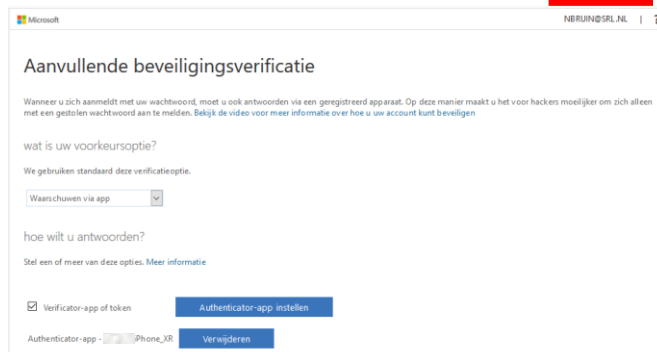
Microsoft

NBRUIN@SRL.NL | ?

Aanvullende beveiligingsverificatie

Wanneer u zich aanmeldt met uw wachtwoord, moet u ook antwoorden via een geregistreerd apparaat. Op deze manier maakt u het voor hackers moeilijker om zich alleen met een gestolen wachtwoord aan te melden. Bekijk de video voor meer informatie over hoe u uw account kunt beveiligen

wat is uw voorkeursoptie?

We gebruiken standaard deze verificatieoptie.

Waarschuwen via app

hoe wilt u antwoorden?

Stel een of meer van deze opties. Meer informatie

Verificator-app of token

Authenticator-app instellen

Authenticator-app - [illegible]iPhone_XR

Verwijderen